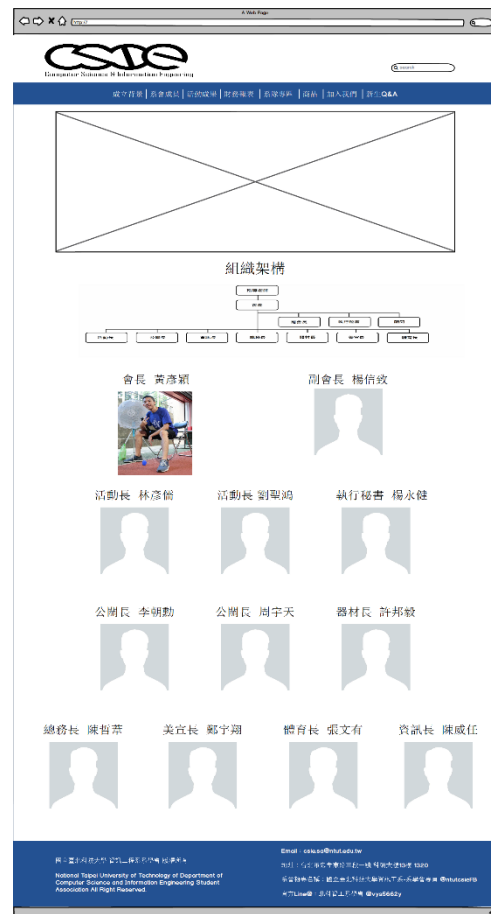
A Web Page

http://

csie
Computer Science & Information Engineering

search

成立背景 | 系會成就 | 活動成果 | 財務報表 | 系學會 | 商品 | 加入我們 | 常見Q&A

組織架構

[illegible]

會長 黃彥穎

副會長 楊信效

活動長 林彥備

活動長 劉聖鴻

執行秘書 楊永健

公關長 李朝勳

公關長 周宇天

器材長 許邦毅

總務長 陳哲莽

美宣長 鄭宇翔

體育長 張文有

資訊長 陳威任

國立臺北科技大學 資訊工程系 學會 版權所有

National Taipei University of Technology of Department of Computer Science and Information Engineering Student Association All Right Reserved.

Email : csiesa@ntut.edu.tw

地址 : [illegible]

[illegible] @ntutcsie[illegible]

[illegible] Line@ : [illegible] @vyu5662y